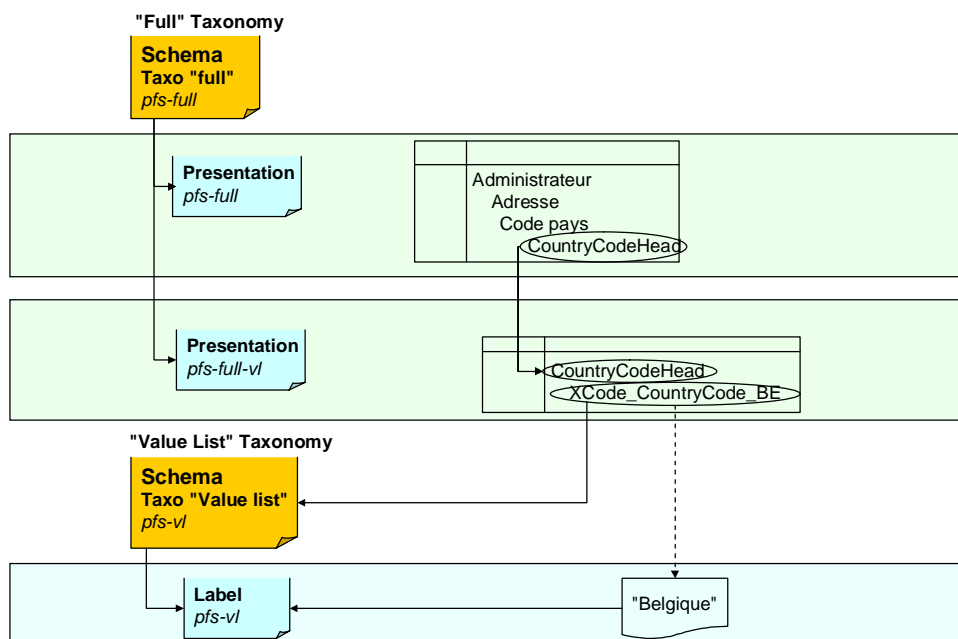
"Full" Taxonomy

Schema
Taxo "full"
pfs-full

Presentation
pfs-full

Administrateur
Adresse
Code pays
CountryCodeHead

Presentation
pfs-full-vl

CountryCodeHead
XCode_CountryCode_BE

"Value List" Taxonomy

Schema
Taxo "Value list"
pfs-vl

Label
pfs-vl

"Belgique"